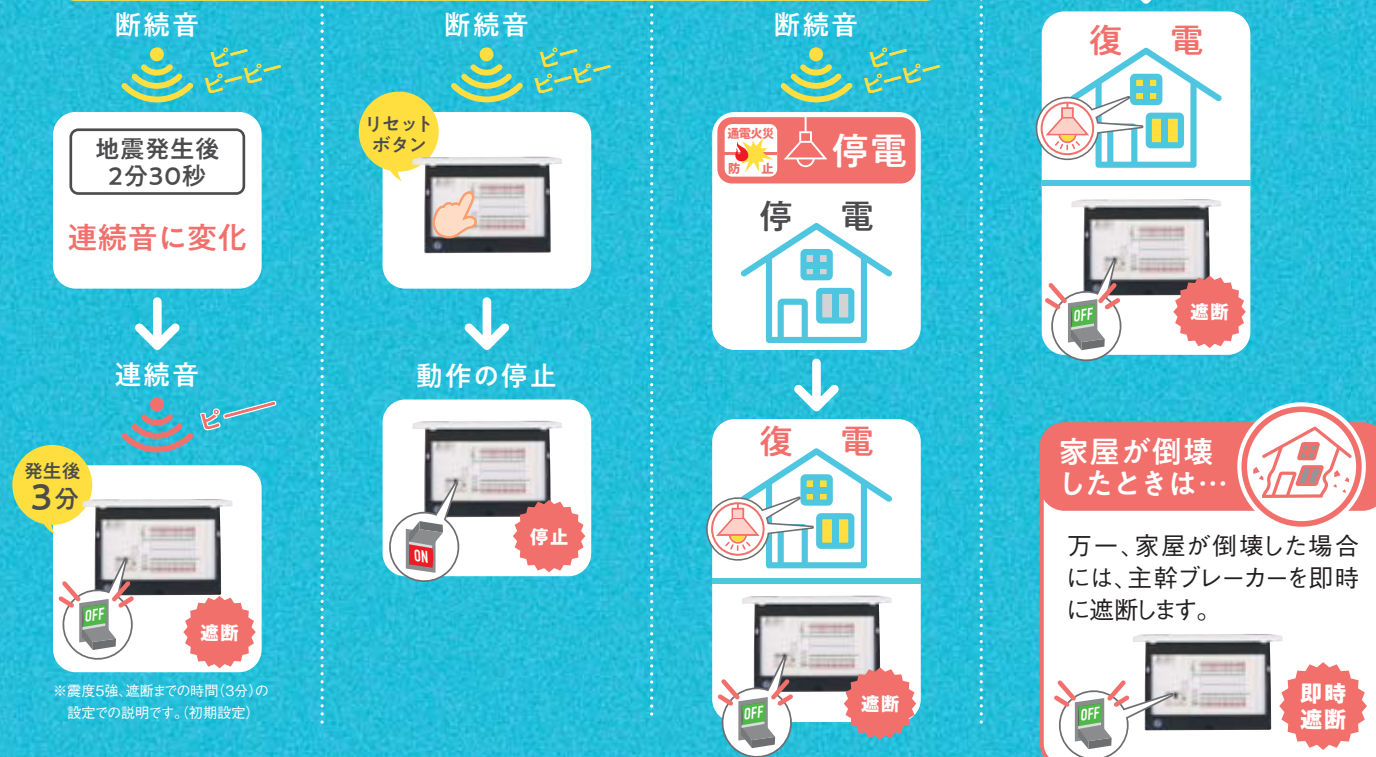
断続音

ピー
ピーピー

地震発生後
2分30秒

連続音に変化

連続音

ピー

発生後
3分

OFF

遮断

※震度5強、遮断までの時間(3分)の設定での説明です。(初期設定)

断続音

ピー
ピーピー

リセット
ボタン

動作の停止

ON

停止

断続音

ピー
ピーピー

通電火災
防止

停電

停　電

復　電

OFF

遮断

復　電

OFF

遮断

家屋が倒壊
したときは…

万一、家屋が倒壊した場合には、主幹ブレーカーを即時に遮断します。

OFF

即時
遮断